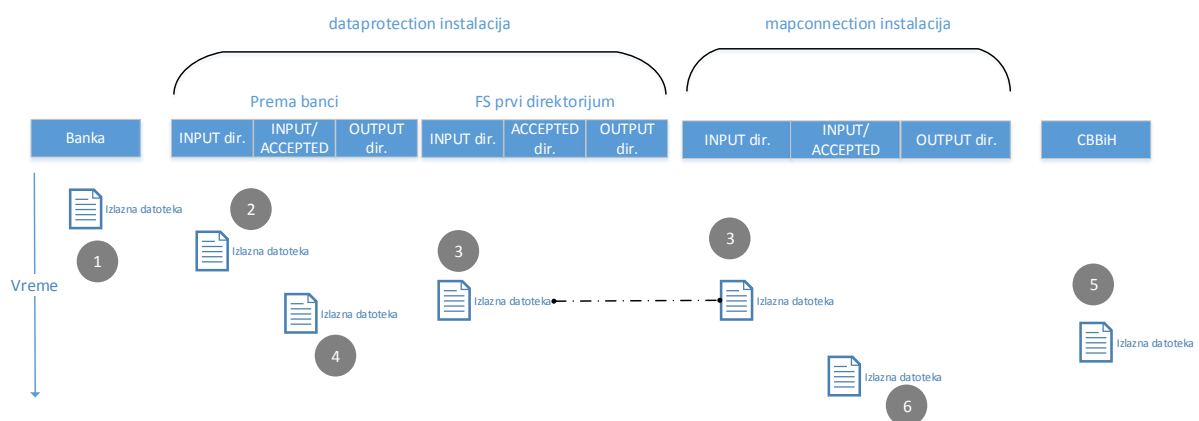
dataprotection instalacija

mapconnection instalacija

Prema banci

FS prvi direktorijum

Banka

INPUT dir.

INPUT/ ACCEPTED

OUTPUT dir.

INPUT dir.

ACCEPTED dir.

OUTPUT dir.

INPUT dir.

INPUT/ ACCEPTED

OUTPUT dir.

CBBiH

Izlazna datoteka

2

Izlazna datoteka

1

Vreme

3

3

Izlazna datoteka

Izlazna datoteka

5

Izlazna datoteka

Izlazna datoteka

4

Izlazna datoteka

Izlazna datoteka

6